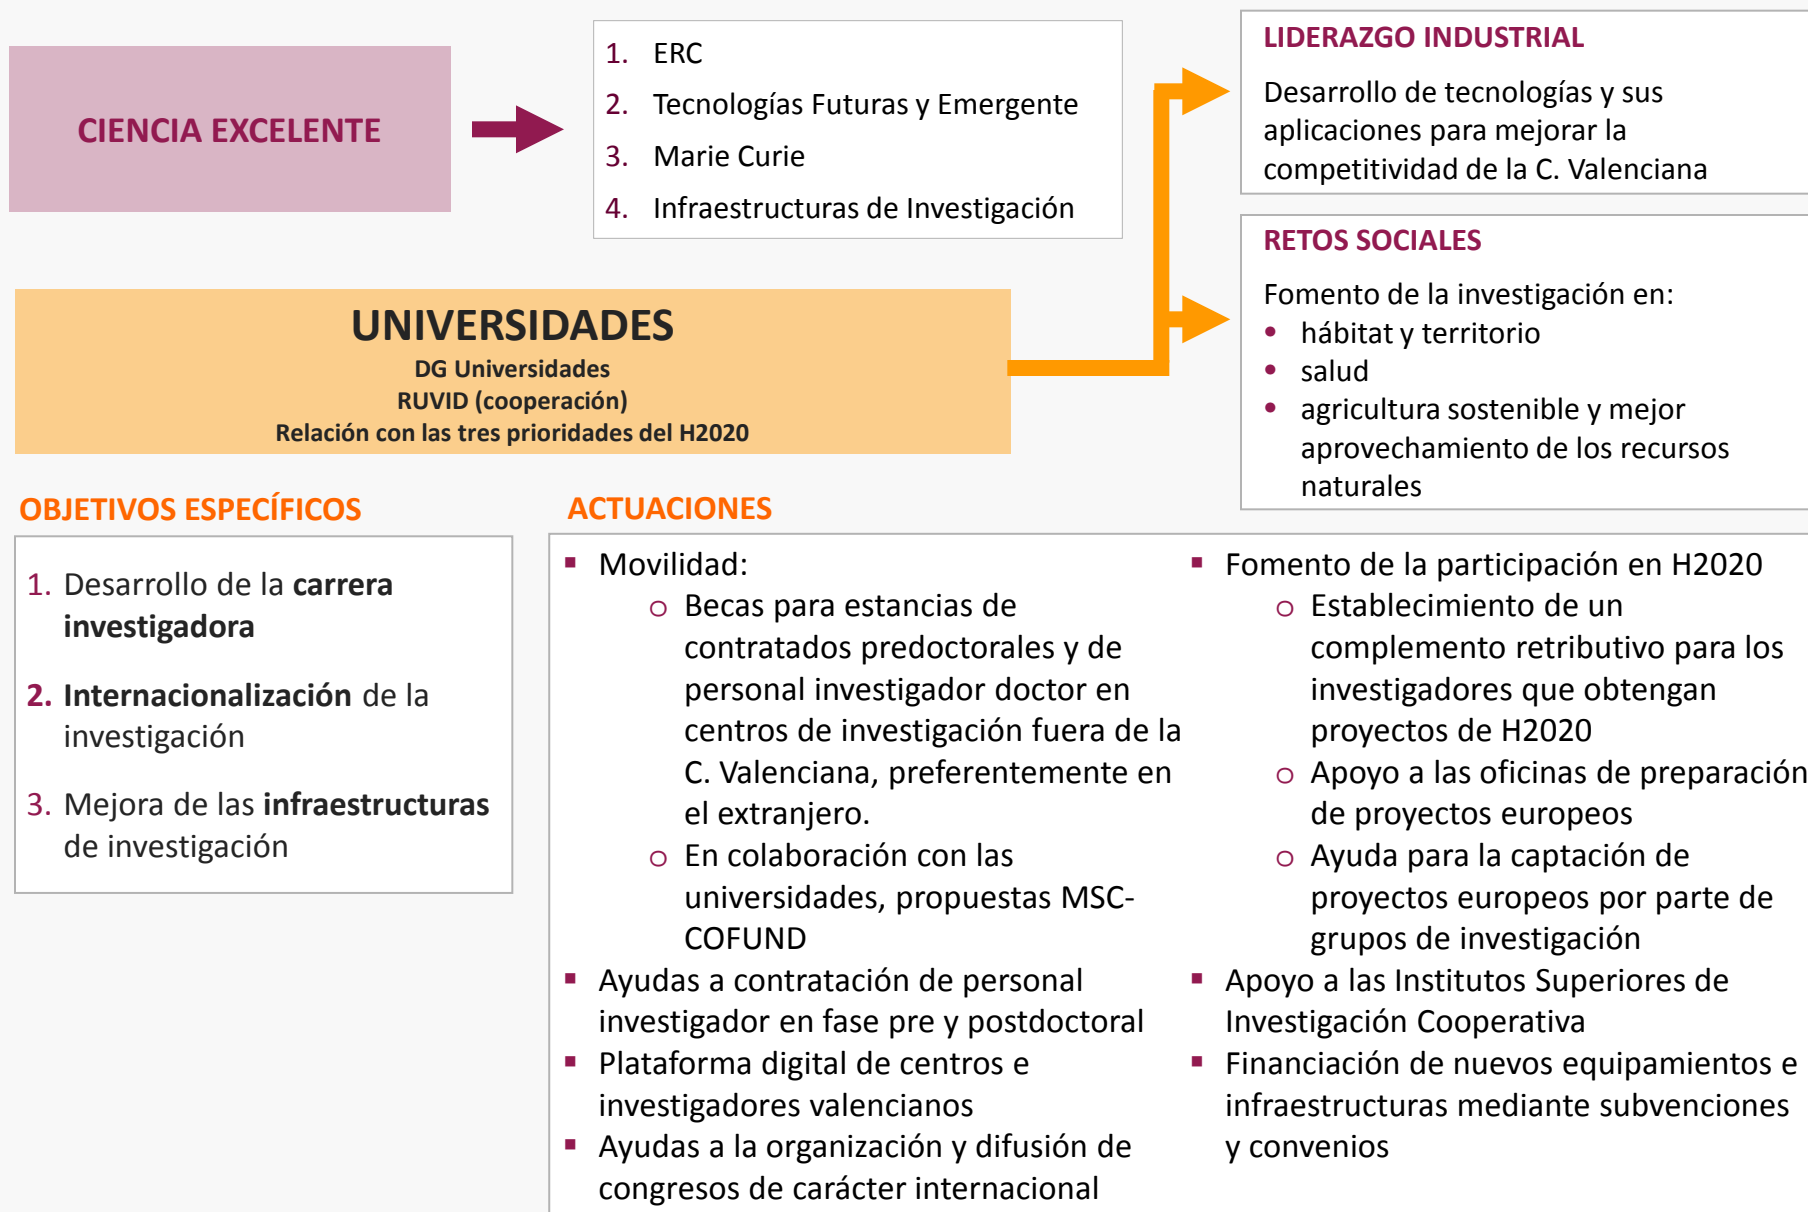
CIENCIA EXCELENTE

1. ERC
2. Tecnologías Futuras y Emergente
3. Marie Curie
4. Infraestructuras de Investigación

LIDERAZGO INDUSTRIAL

Desarrollo de tecnologías y sus aplicaciones para mejorar la competitividad de la C. Valenciana

RETOS SOCIALES

Fomento de la investigación en:
- hábitat y territorio
- salud
- agricultura sostenible y mejor aprovechamiento de los recursos naturales

UNIVERSIDADES
DG Universidades
RUVID (cooperación)
Relación con las tres prioridades del H2020

OBJETIVOS ESPECÍFICOS

1. Desarrollo de la **carrera investigadora**

2. **Internacionalización** de la investigación

3. Mejora de las **infraestructuras** de investigación

ACTUACIONES

- Movilidad:
  - Becas para estancias de contratados predoctorales y de personal investigador doctor en centros de investigación fuera de la C. Valenciana, preferentemente en el extranjero.
  - En colaboración con las universidades, propuestas MSC-COFUND
- Ayudas a contratación de personal investigador en fase pre y postdoctoral
- Plataforma digital de centros e investigadores valencianos
- Ayudas a la organización y difusión de congresos de carácter internacional

- Fomento de la participación en H2020
  - Establecimiento de un complemento retributivo para los investigadores que obtengan proyectos de H2020
  - Apoyo a las oficinas de preparación de proyectos europeos
  - Ayuda para la captación de proyectos europeos por parte de grupos de investigación
- Apoyo a las Institutos Superiores de Investigación Cooperativa
- Financiación de nuevos equipamientos e infraestructuras mediante subvenciones y convenios